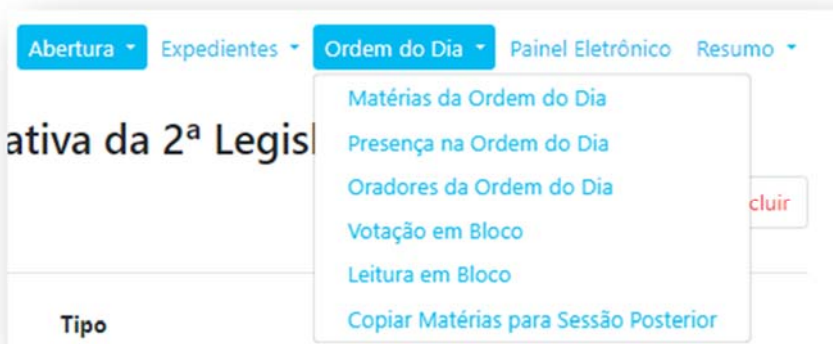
Abertura ▾ Expedientes ▾ Ordem do Dia ▾ Painel Eletrônico Resumo ▾

Matérias da Ordem do Dia
Presença na Ordem do Dia
Oradores da Ordem do Dia
Votação em Bloco
Leitura em Bloco
Copiar Matérias para Sessão Posterior

ativa da 2ª Legisl

cluir

Tipo